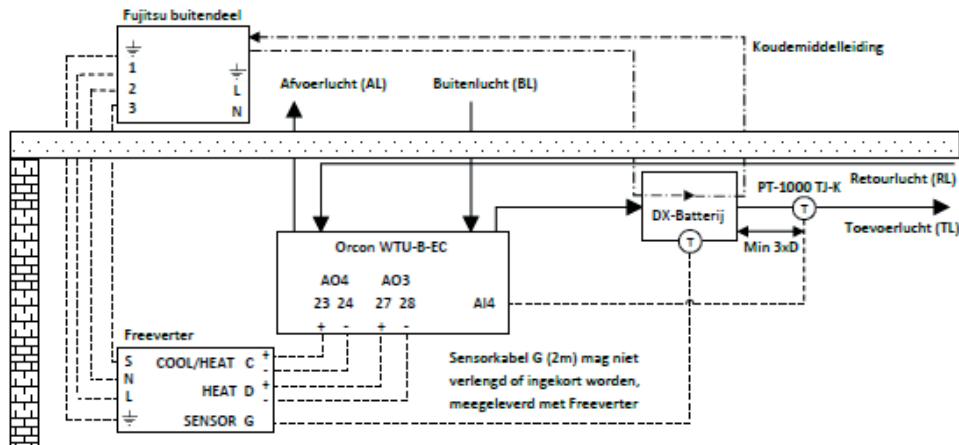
Fujitsu buitendeel

1
2
3
L
N

Koudemiddelleiding

Afvoerlucht (AL)

Buitenlucht (BL)

Retourlucht (RL)

PT-1000 TJ-K

DX-Batterij

T

T

Toevoerlucht (TL)

Min 3xD

Orcon WTU-B-EC

AO4 AO3
23 24 27 28
+ - + -

AI4

Freeverter

S
N
L

COOL/HEAT C
HEAT D
SENSOR G

+
-
+
-

Sensorkabel G (2m) mag niet verlengd of ingekort worden, meegeleverd met Freeverter